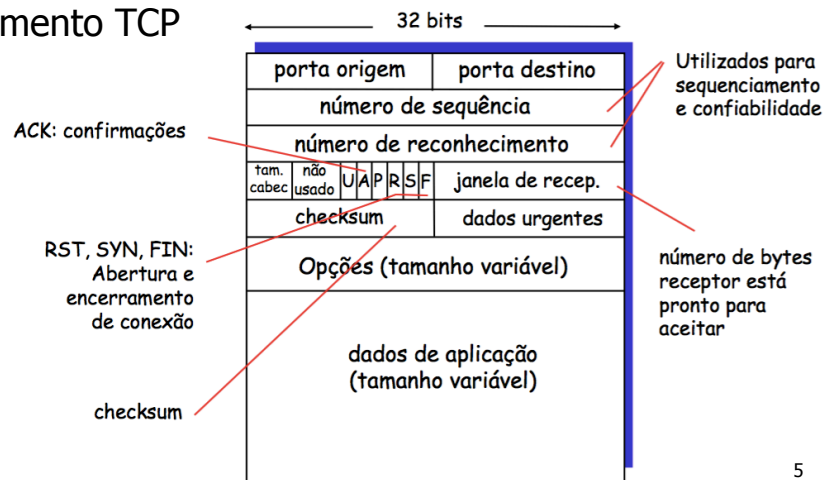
mento TCP

32 bits

| porta origem | porta destino |
|---|---|
| número de sequência | |
| número de reconhecimento | |
| tam. cabec / não usado / U A P R S F | janela de recep. |
| checksum | dados urgentes |
| Opções (tamanho variável) | |
| dados de aplicação (tamanho variável) | |

Utilizados para sequenciamento e confiabilidade

ACK: confirmações

RST, SYN, FIN: Abertura e encerramento de conexão

número de bytes receptor está pronto para aceitar

checksum

5